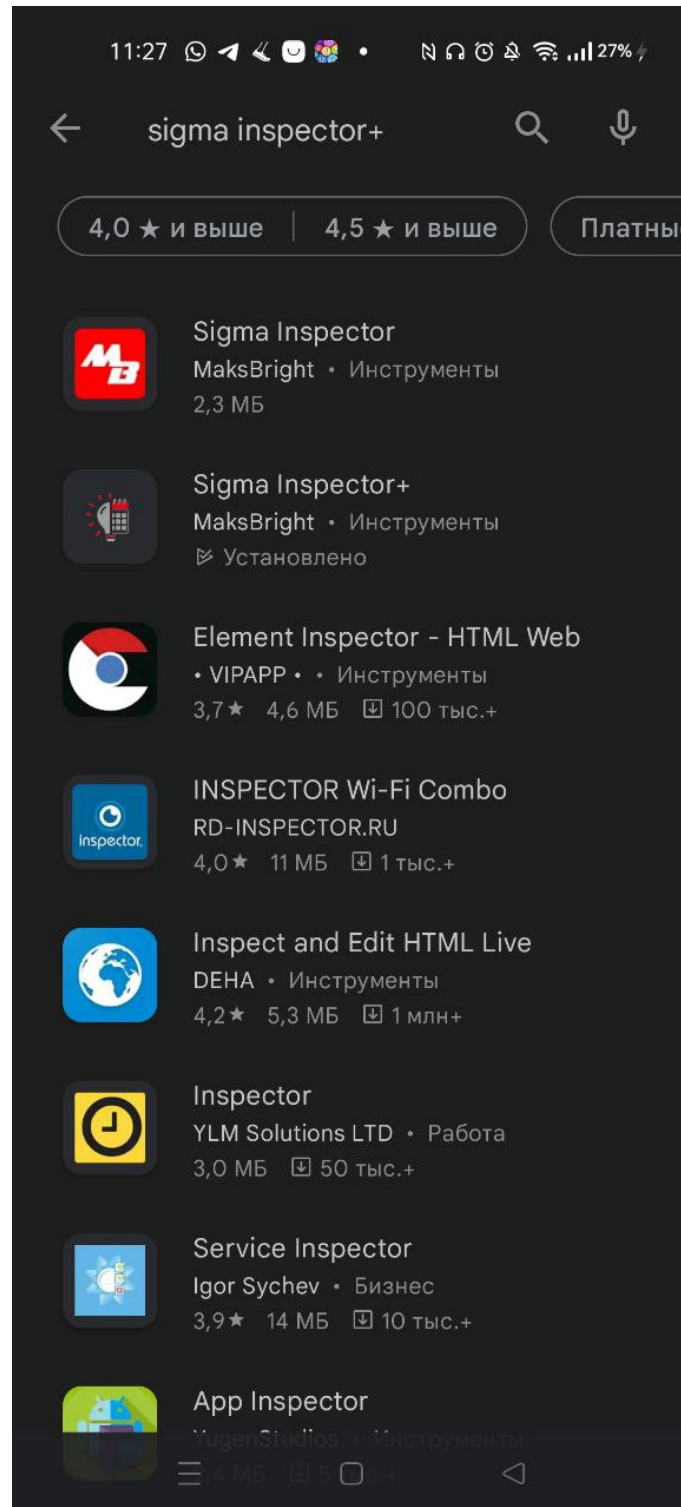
11:27 27%

sigma inspector+

4,0 ★ и выше | 4,5 ★ и выше | Платны

MB

Sigma Inspector
MaksBright • Инструменты
2,3 МБ

Sigma Inspector+
MaksBright • Инструменты
Установлено

Element Inspector - HTML Web
• VIPAPP • • Инструменты
3,7★ 4,6 МБ 100 тыс.+

inspector

INSPECTOR Wi-Fi Combo
RD-INSPECTOR.RU
4,0★ 11 МБ 1 тыс.+

Inspect and Edit HTML Live
DEHA • Инструменты
4,2★ 5,3 МБ 1 млн+

Inspector
YLM Solutions LTD • Работа
3,0 МБ 50 тыс.+

Service Inspector
Igor Sychev • Бизнес
3,9★ 14 МБ 10 тыс.+

App Inspector
YugenStudios • Инструменты
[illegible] МБ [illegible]